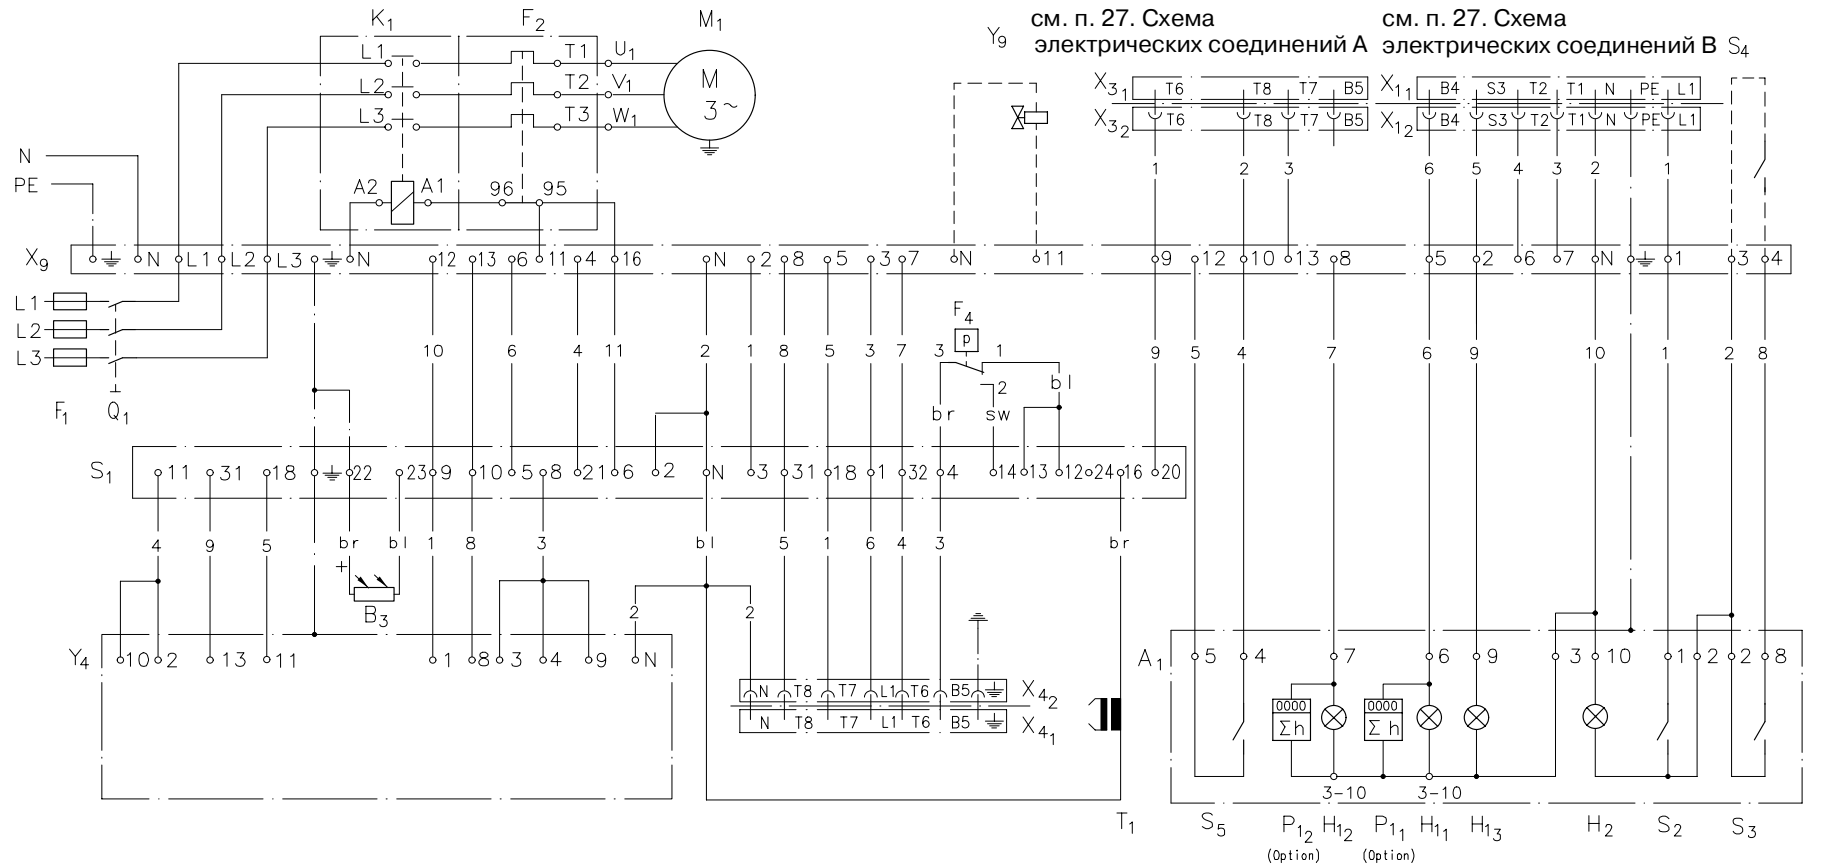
$K_1$ $F_2$ $M_1$

L1 T1 $U_1$
L2 T2 $V_1$
L3 T3 $W_1$

M
3~

A2 A1 96 95

N
PE

$Y_9$

см. п. 27. Схема электрических соединений A

см. п. 27. Схема электрических соединений B

$S_4$

$X_{3_1}$ T6 T8 T7 B5
$X_{3_2}$ T6 T8 T7 B5

$X_{1_1}$ B4 S3 T2 T1 N PE L1
$X_{1_2}$ B4 S3 T2 T1 N PE L1

1 2 3 6 5 4 3 2 1

$X_9$ N L1 L2 L3 N 12 13 6 11 4 16 N 2 8 5 3 7 N 11 9 12 10 13 8 5 2 6 7 N 1 3 4

L1
L2
L3

$F_1$ $Q_1$

10 6 4 11 2 1 8 5 3 7 9 5 4 7 6 9 10 1 2 8

$F_4$
p
3 1
2
bl
br sw

$S_1$ 11 31 18 22 23 9 10 5 8 21 6 2 N 3 31 18 1 32 4 14 13 12 24 16 20

4 9 5 br bl 1 8 3 bl 5 1 6 4 3 br

+

$B_3$

2 2

$Y_4$ 10 2 13 11 1 8 3 4 9 N

N T8 T7 L1 T6 B5 $X_{4_2}$
N T8 T7 L1 T6 B5 $X_{4_1}$

$A_1$ 5 4 7 6 9 3 10 1 2 2 8

0000
Σh

0000
Σ h

3-10 3-10

$T_1$ $S_5$ $P_{1_2}$ $H_{1_2}$ $P_{1_1}$ $H_{1_1}$ $H_{1_3}$ $H_2$ $S_2$ $S_3$

(Option) (Option)